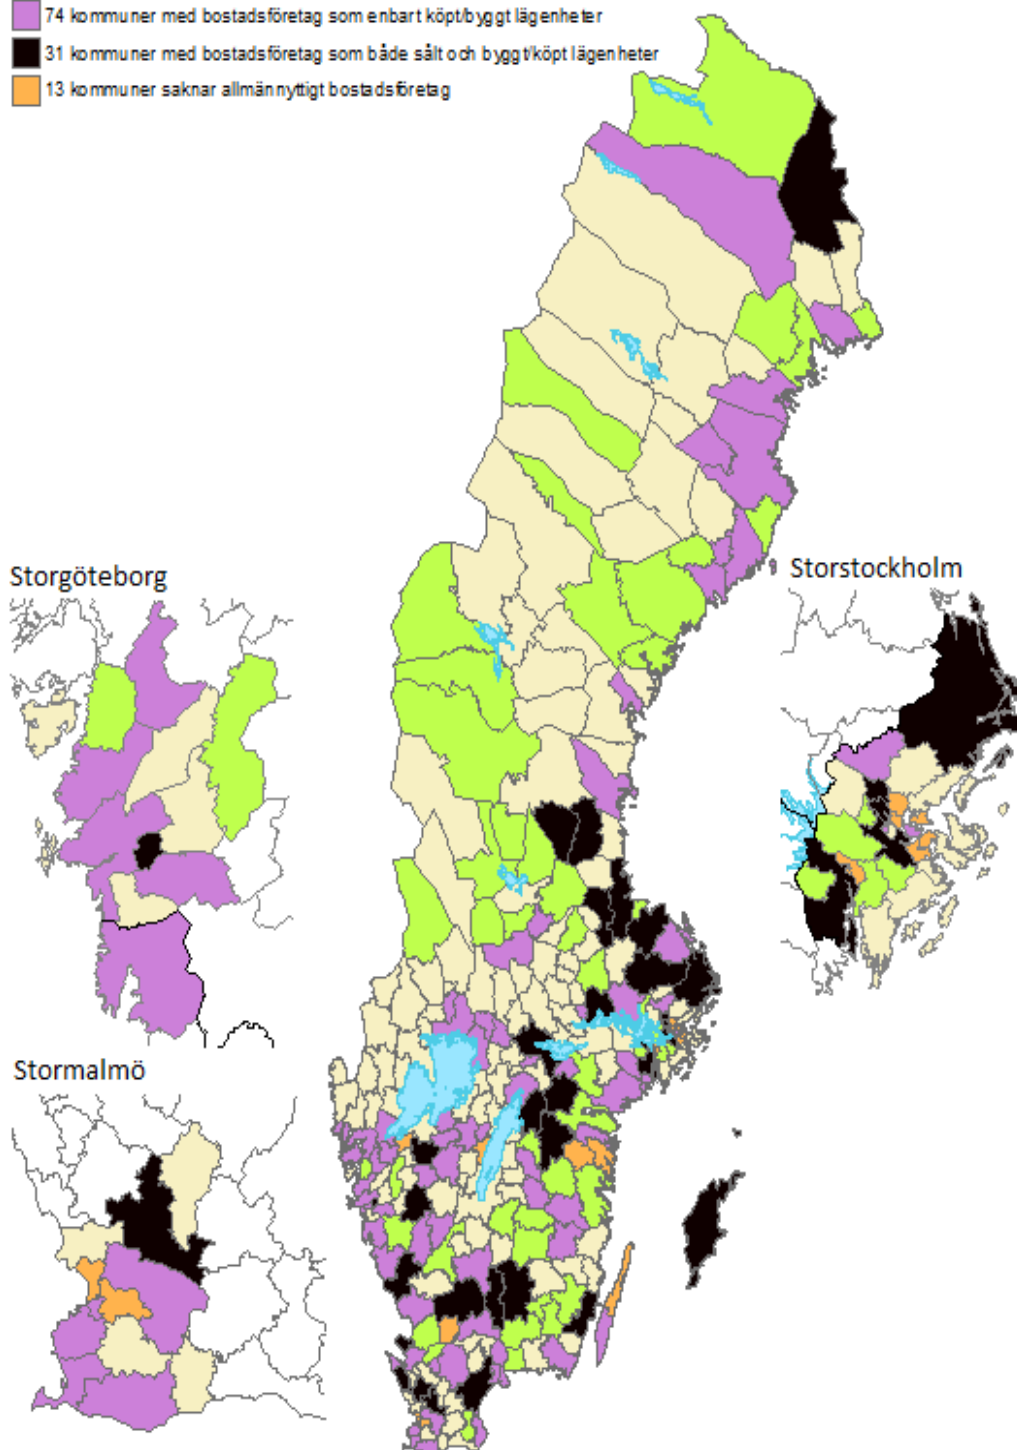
74 kommuner med bostadsföretag som enbart köpt/byggt lägenheter
31 kommuner med bostadsföretag som både sålt och byggt/köpt lägenheter
13 kommuner saknar allmännyttigt bostadsföretag

Storgöteborg

Storstockholm

Stormalmö